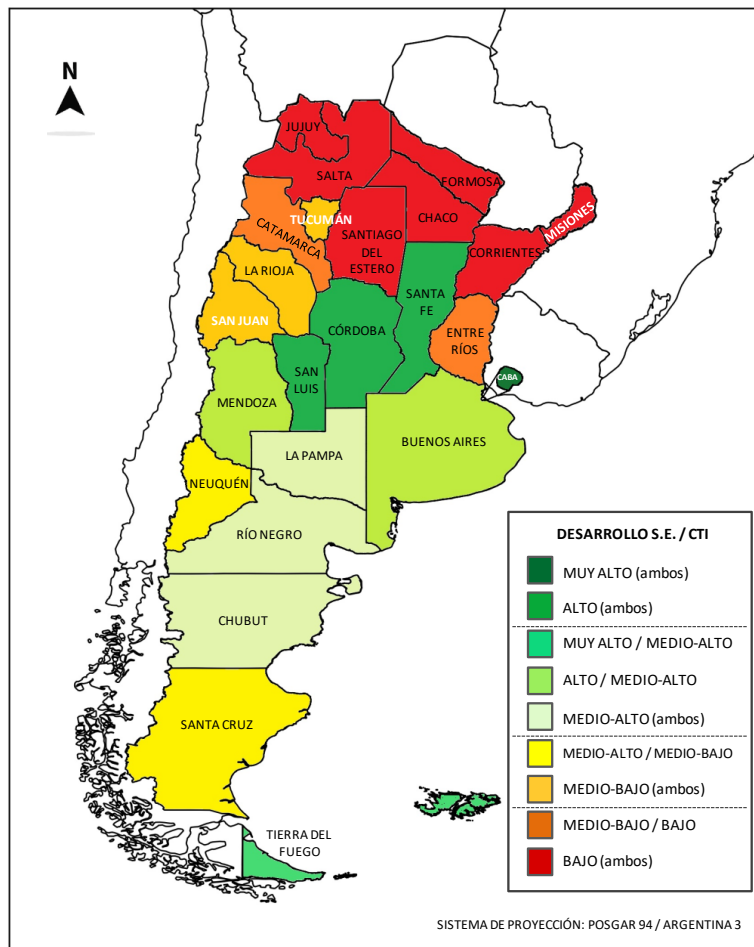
N

JUJUY
SALTA
FORMOSA
TUCUMÁN
CATAMARCA
SANTIAGO DEL ESTERO
CHACO
MISIONES
CORRIENTES
LA RIOJA
SANTA FE
SAN JUAN
CÓRDOBA
ENTRE RÍOS
SAN LUIS
CABA
MENDOZA
BUENOS AIRES
LA PAMPA
NEUQUÉN
RÍO NEGRO
CHUBUT
SANTA CRUZ
TIERRA DEL FUEGO

DESARROLLO S.E. / CTI
MUY ALTO (ambos)
ALTO (ambos)
MUY ALTO / MEDIO-ALTO
ALTO / MEDIO-ALTO
MEDIO-ALTO (ambos)
MEDIO-ALTO / MEDIO-BAJO
MEDIO-BAJO (ambos)
MEDIO-BAJO / BAJO
BAJO (ambos)

SISTEMA DE PROYECCIÓN: POSGAR 94 / ARGENTINA 3